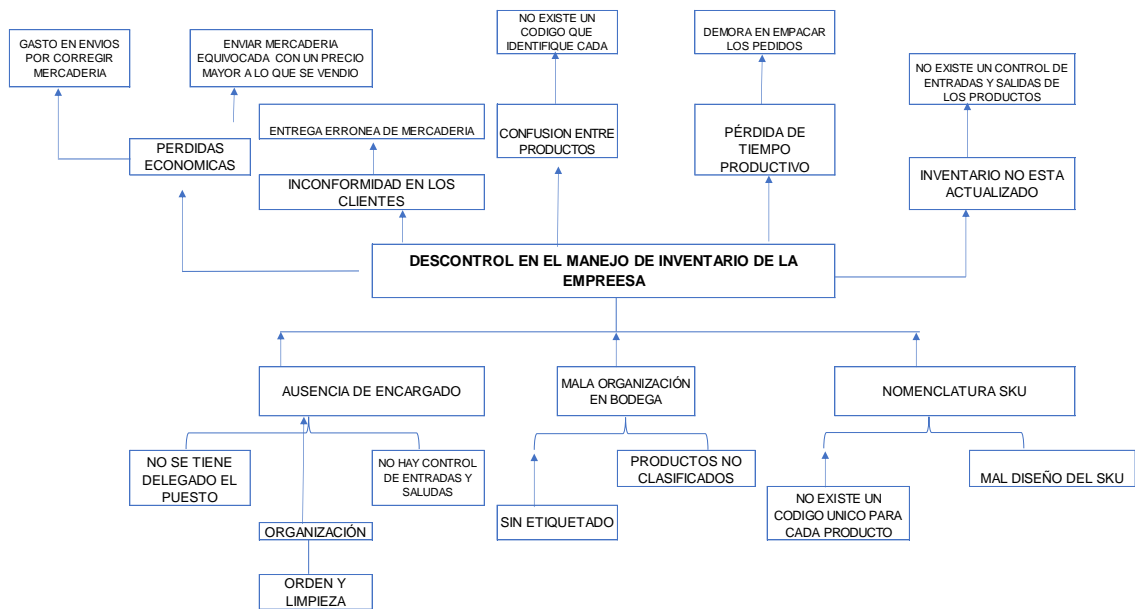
GASTO EN ENVIOS POR CORREGIR MERCADERIA

ENVIAR MERCADERIA EQUIVOCADA CON UN PRECIO MAYOR A LO QUE SE VENDIO

NO EXISTE UN CODIGO QUE IDENTIFIQUE CADA

DEMORA EN EMPACAR LOS PEDIDOS

NO EXISTE UN CONTROL DE ENTRADAS Y SALIDAS DE LOS PRODUCTOS

PERDIDAS ECONOMICAS

ENTREGA ERRONEA DE MERCADERIA

CONFUSION ENTRE PRODUCTOS

PÉRDIDA DE TIEMPO PRODUCTIVO

INCONFORMIDAD EN LOS CLIENTES

INVENTARIO NO ESTA ACTUALIZADO

DESCONTROL EN EL MANEJO DE INVENTARIO DE LA EMPREESA

AUSENCIA DE ENCARGADO

MALA ORGANIZACIÓN EN BODEGA

NOMENCLATURA SKU

NO SE TIENE DELEGADO EL PUESTO

NO HAY CONTROL DE ENTRADAS Y SALUDAS

PRODUCTOS NO CLASIFICADOS

MAL DISEÑO DEL SKU

SIN ETIQUETADO

NO EXISTE UN CODIGO UNICO PARA CADA PRODUCTO

ORGANIZACIÓN

ORDEN Y LIMPIEZA